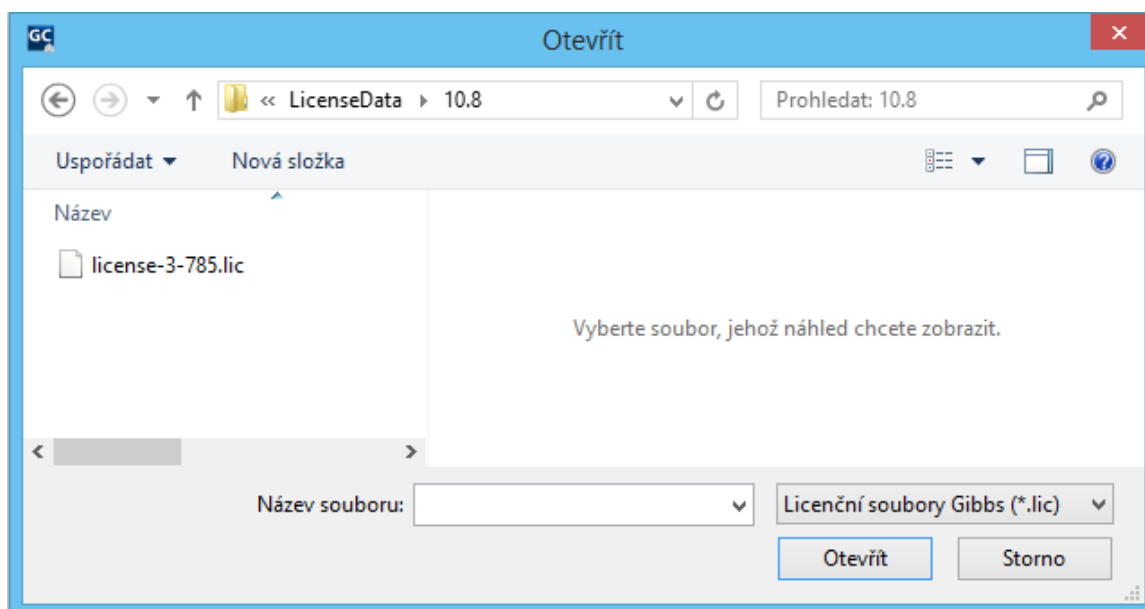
GC

Otevřít

« LicenseData ▸ 10.8

Prohledat: 10.8

Uspořádat ▾

Nová složka

Název

license-3-785.lic

Vyberte soubor, jehož náhled chcete zobrazit.

Název souboru:

Licenční soubory Gibbs (*.lic)

Otevřít

Storno